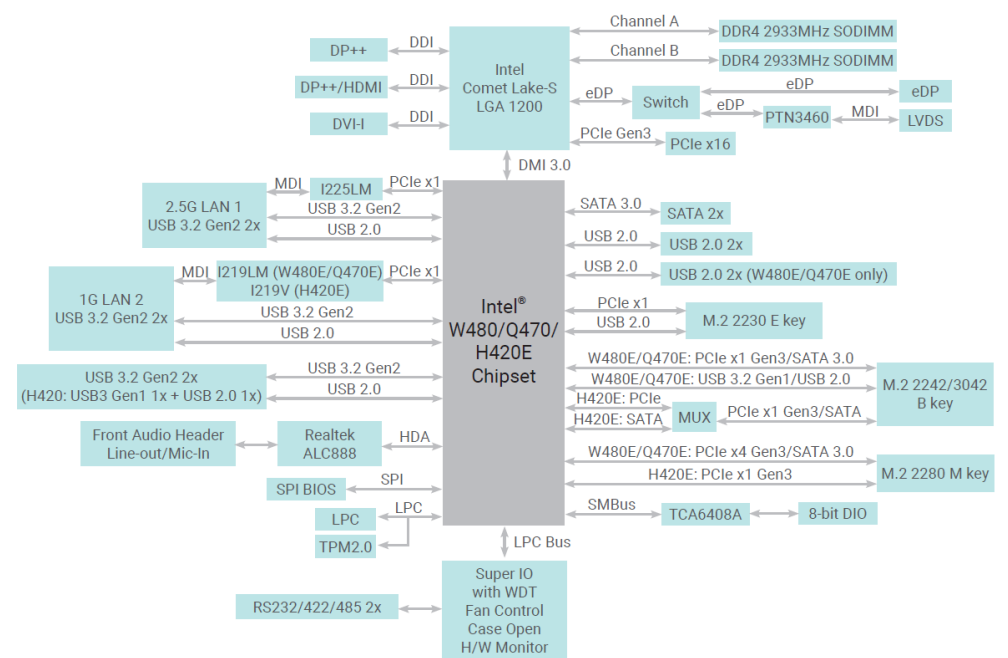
DP++
DDI
DP++/HDMI
DDI
DVI-I
DDI
Intel
Comet Lake-S
LGA 1200
Channel A
DDR4 2933MHz SODIMM
Channel B
DDR4 2933MHz SODIMM
eDP
Switch
eDP
eDP
eDP
PTN3460
MDI
LVDS
PCIe Gen3
PCIe x16
DMI 3.0

2.5G LAN 1
USB 3.2 Gen2 2x
MDI
I225LM
PCIe x1
USB 3.2 Gen2
USB 2.0

1G LAN 2
USB 3.2 Gen2 2x
MDI
I219LM (W480E/Q470E)
I219V (H420E)
PCIe x1
USB 3.2 Gen2
USB 2.0

USB 3.2 Gen2 2x
(H420: USB3 Gen1 1x + USB 2.0 1x)
USB 3.2 Gen2
USB 2.0

Front Audio Header
Line-out/Mic-In
Realtek
ALC888
HDA

SPI BIOS
SPI
LPC
LPC
TPM2.0

Intel®
W480/Q470/
H420E
Chipset

SATA 3.0
SATA 2x
USB 2.0
USB 2.0 2x
USB 2.0
USB 2.0 2x (W480E/Q470E only)
PCIe x1
USB 2.0
M.2 2230 E key
W480E/Q470E: PCIe x1 Gen3/SATA 3.0
W480E/Q470E: USB 3.2 Gen1/USB 2.0
H420E: PCIe
H420E: SATA
MUX
PCIe x1 Gen3/SATA
M.2 2242/3042
B key
W480E/Q470E: PCIe x4 Gen3/SATA 3.0
H420E: PCIe x1 Gen3
M.2 2280 M key
SMBus
TCA6408A
8-bit DIO

LPC Bus
RS232/422/485 2x
Super IO
with WDT
Fan Control
Case Open
H/W Monitor